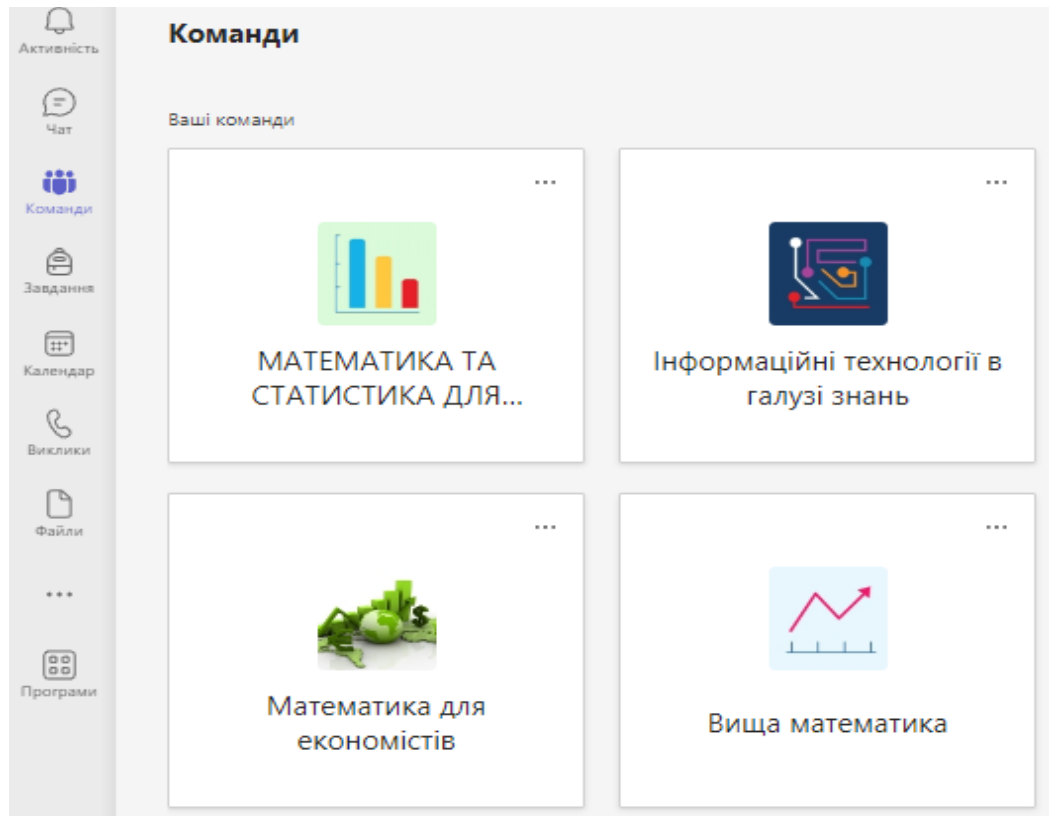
Активність

Чат

Команди

Завдання

Календар

Виклики

Файли

...

Програми

Команди

Ваші команди

...

МАТЕМАТИКА ТА СТАТИСТИКА ДЛЯ...

...

Інформаційні технології в галузі знань

...

Математика для економістів

...

Вища математика